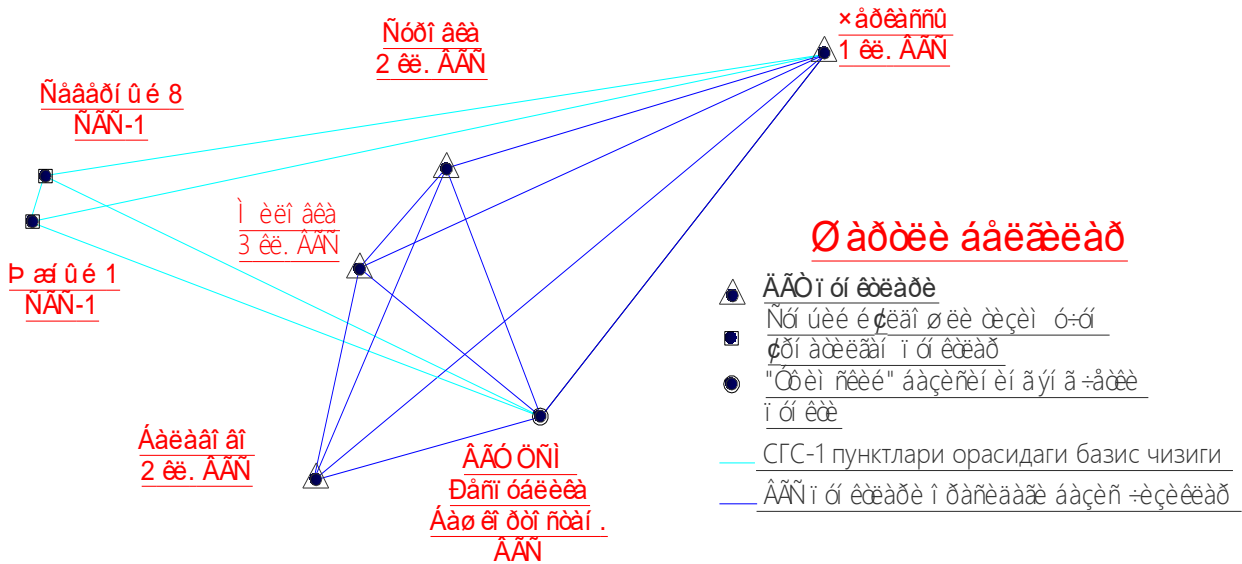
Ñóðõîâêà
2 êë. ÂÃÑ

×åðêàññû
1 êë. ÂÃÑ

Ñåâåðíûé 8
ÑÃÑ-1

Ìèëîâêà
3 êë. ÂÃÑ

Þæíûé 1
ÑÃÑ-1

Øàðòëè áåëãèëàð

ÄÃÒ ïóíêòëàðè

Ñîíúèé éèëëàðäà òèçèì ó÷óí
¢ðíàòèëãàí ïóíêòëàð

"Òôòèì ñêèé" áàçèñíèíã ýíã ÷åêêè
ïóíêòè

Áàëàâîâî
2 êë. ÂÃÑ

ÂÃÓ ÕÑÌ
Ðåñïóáëèêà
Áàøêîðòîñòàí.
ÂÃÑ

СГС-1 пунктлари орасидаги базис чизиги

ÂÃÑ ïóíêòëàðè îðàñèäàãè áàçèñ ÷èçèêëàð